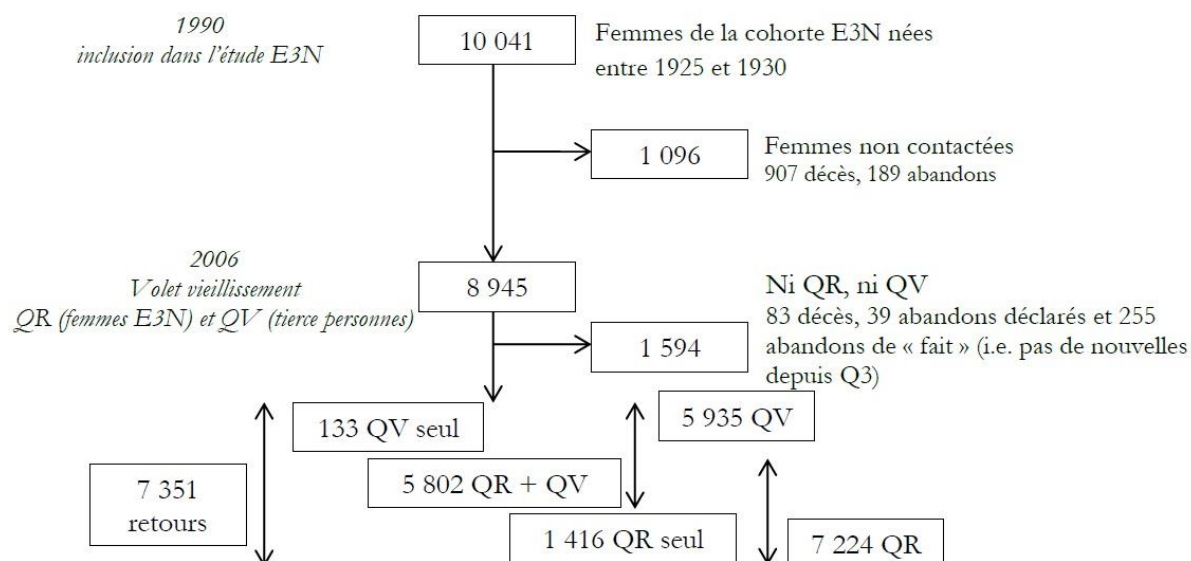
1990
inclusion dans l'étude E3N

10 041

Femmes de la cohorte E3N nées entre 1925 et 1930

1 096

Femmes non contactées
907 décès, 189 abandons

2006
Volet vieillissement
QR (femmes E3N) et QV (tierce personnes)

8 945

Ni QR, ni QV
83 décès, 39 abandons déclarés et 255 abandons de « fait » (i.e. pas de nouvelles depuis Q3)

1 594

133 QV seul

5 935 QV

7 351
retours

5 802 QR + QV

1 416 QR seul

7 224 QR